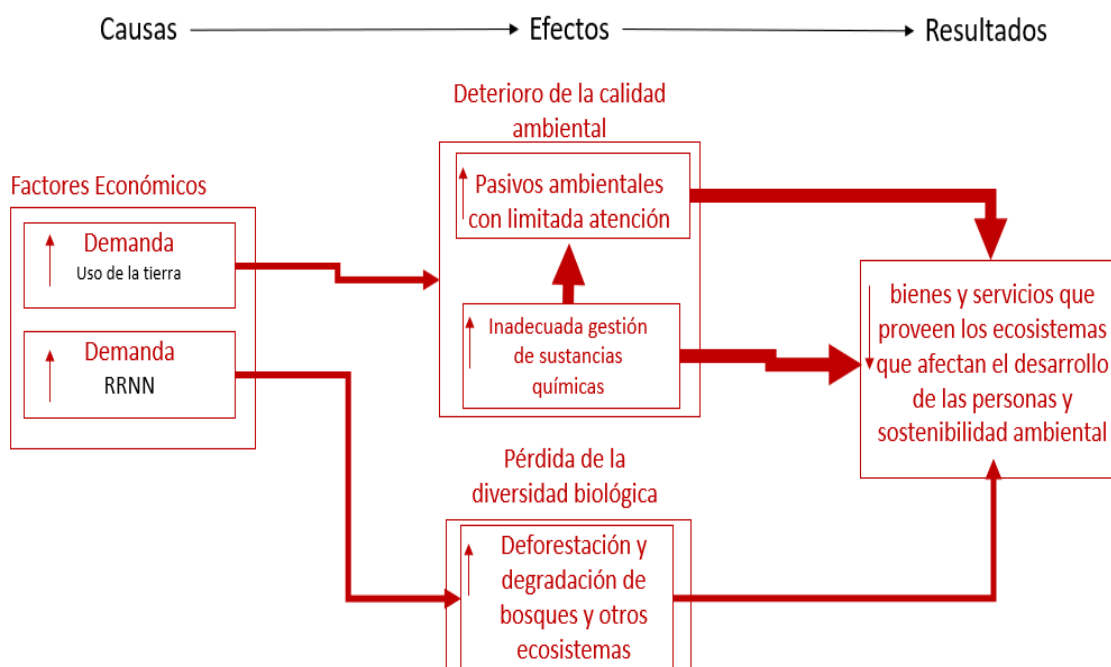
Causas → Efectos → Resultados

Factores Económicos

Demanda
Uso de la tierra

Demanda
RRNN

Deterioro de la calidad ambiental

Pasivos ambientales con limitada atención

Inadecuada gestión de sustancias químicas

Pérdida de la diversidad biológica

Deforestación y degradación de bosques y otros ecosistemas

bienes y servicios que proveen los ecosistemas que afectan el desarrollo de las personas y sostenibilidad ambiental